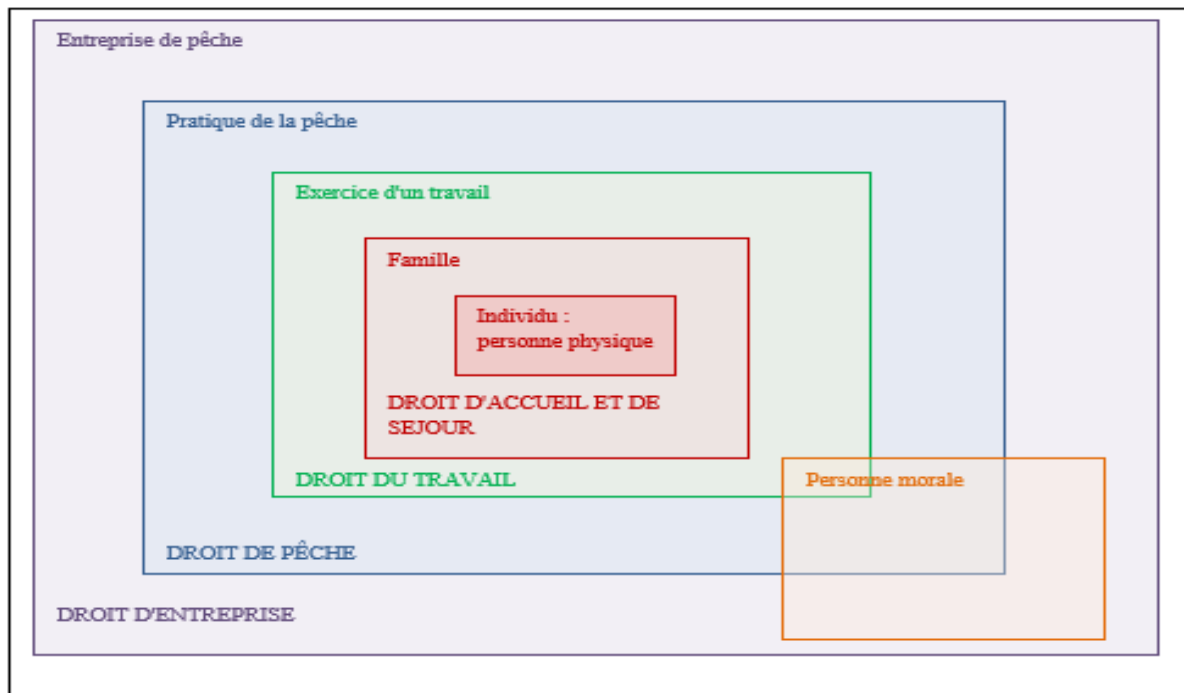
Entreprise de pêche

Pratique de la pêche

Exercice d'un travail

Famille

Individu : personne physique

DROIT D'ACCUEIL ET DE SEJOUR

DROIT DU TRAVAIL

Personne morale

DROIT DE PÊCHE

DROIT D'ENTREPRISE